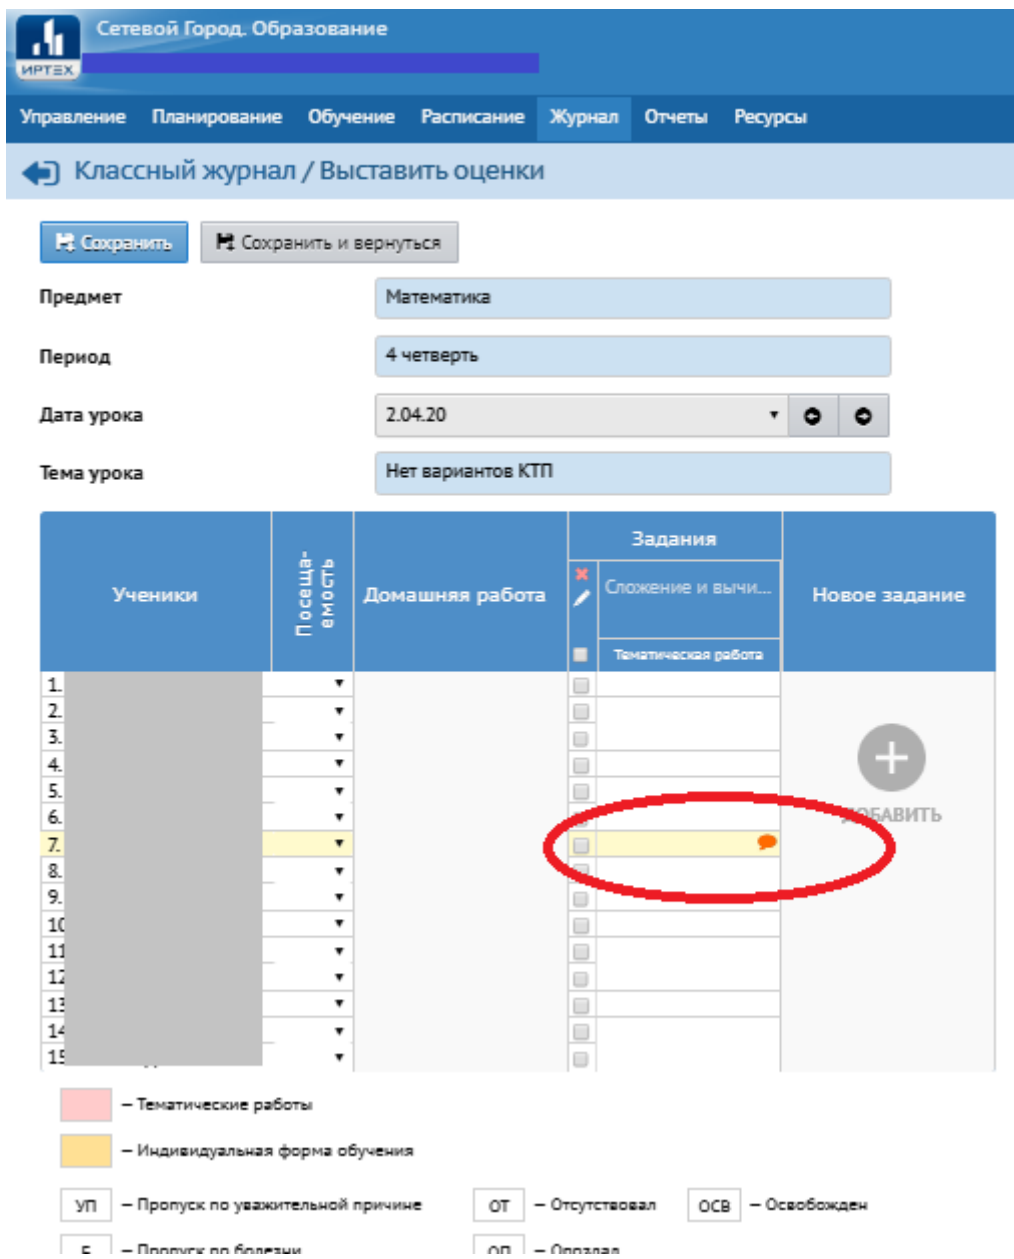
ИРТЕХ
Сетевой Город. Образование

Управление Планирование Обучение Расписание Журнал Отчеты Ресурсы

Классный журнал / Выставить оценки

Сохранить | Сохранить и вернуться

Предмет | Математика
Период | 4 четверть
Дата урока | 2.04.20
Тема урока | Нет вариантов КТП

| Ученики | Посещаемость | Домашняя работа | Задания: Сложение и вычи... Тематическая работа | Новое задание |
|---|---|---|---|---|
| 1. | | | | ДОБАВИТЬ |
| 2. | | | | |
| 3. | | | | |
| 4. | | | | |
| 5. | | | | |
| 6. | | | | |
| 7. | | | | |
| 8. | | | | |
| 9. | | | | |
| 10 | | | | |
| 11 | | | | |
| 12 | | | | |
| 13 | | | | |
| 14 | | | | |
| 15 | | | | |

– Тематические работы
– Индивидуальная форма обучения
УП – Пропуск по уважительной причине
ОТ – Отсутствовал
ОСВ – Освобожден
Б – Пропуск по болезни
ОП – Опоздал